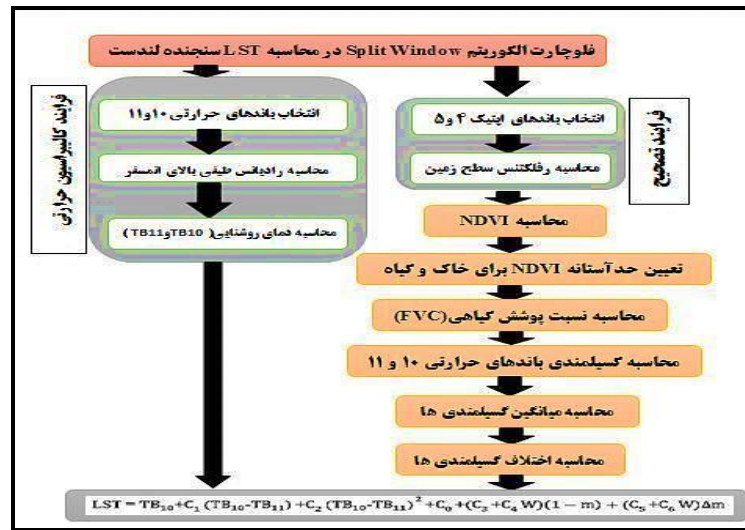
فلوچارت الگوریتم Split Window در محاسبه LST سنجنده لندست

فرایند کالیبراسیون حرارتی

انتخاب باندهای حرارتی ۱۰ و ۱۱

محاسبه رادیانس طیفی بالای اتمسفر

محاسبه دمای روشنایی (TB10 و TB11)

فرایند تصحیح

انتخاب باندهای اپتیک ۴ و ۵

محاسبه رفلکتنس سطح زمین

محاسبه NDVI

تعیین حدآستانه NDVI برای خاک و گیاه

محاسبه نسبت پوشش گیاهی (FVC)

محاسبه گسیلمندی باندهای حرارتی ۱۰ و ۱۱

محاسبه میانگین گسیلمندی ها

محاسبه اختلاف گسیلمندی ها

$LST = TB_{10} + C_1 (TB_{10} - TB_{11}) + C_2 (TB_{10} - TB_{11})^2 + C_0 + (C_3 + C_4 W)(1 - m) + (C_5 + C_6 W)\Delta m$